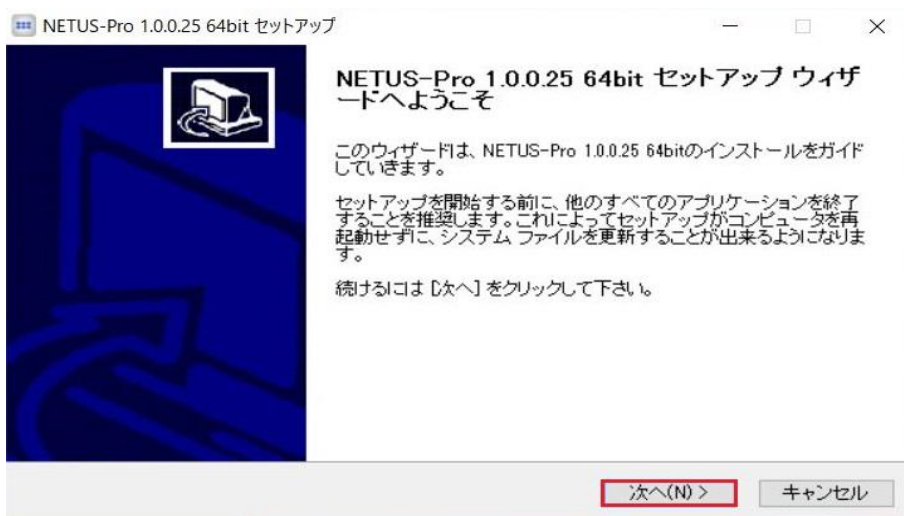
NETUS-Pro 1.0.0.25 64bit セットアップ

NETUS-Pro 1.0.0.25 64bit セットアップ ウィザードへようこそ

このウィザードは、NETUS-Pro 1.0.0.25 64bitのインストールをガイドしていきます。

セットアップを開始する前に、他のすべてのアプリケーションを終了することを推奨します。これによってセットアップがコンピュータを再起動せずに、システム ファイルを更新することが出来るようになります。

続けるには [次へ] をクリックして下さい。

次へ(N) >

キャンセル